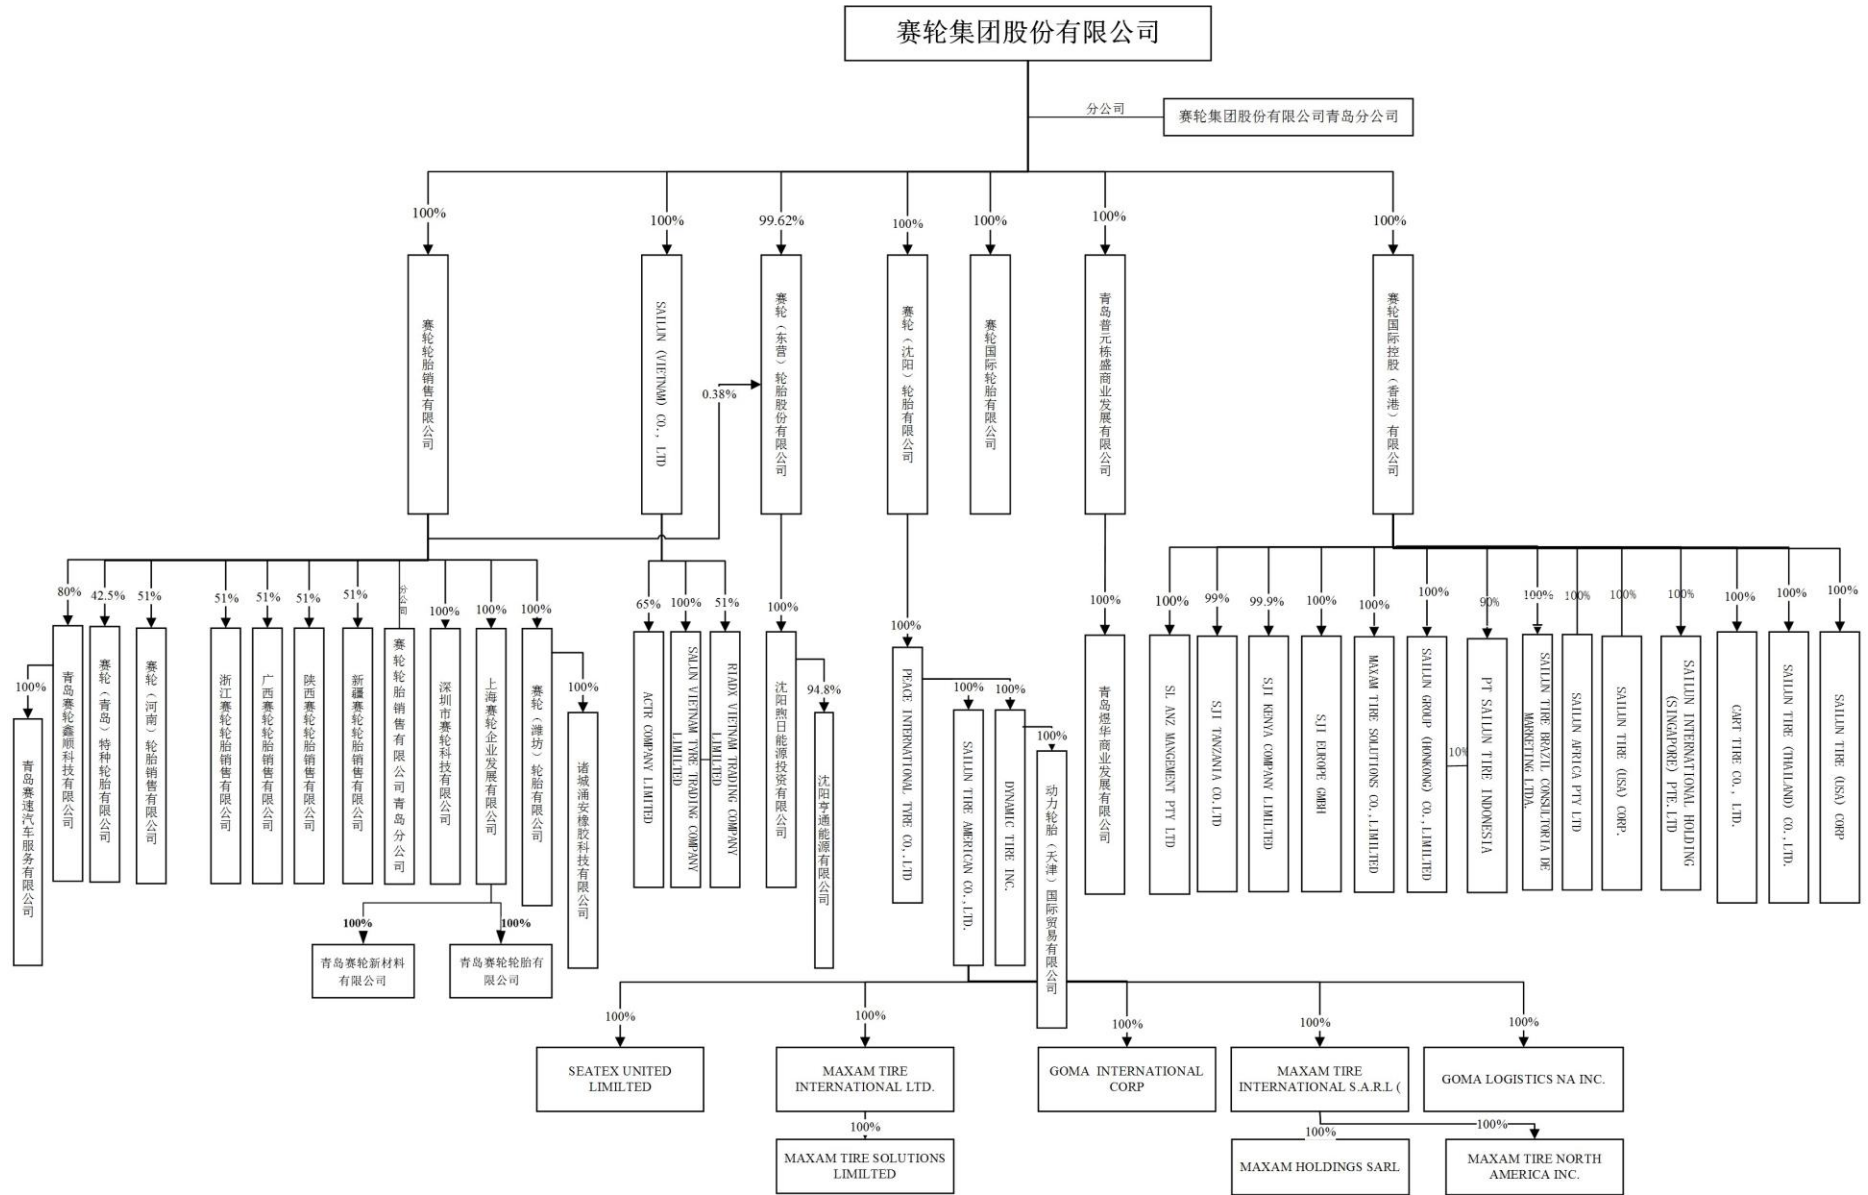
赛轮集团股份有限公司

分公司

赛轮集团股份有限公司青岛分公司

100%

赛轮轮胎销售有限公司

100%

SAILUN (VIETNAM) CO., LTD

99.62%

赛轮（东营）轮胎股份有限公司

0.38%

100%

赛轮（沈阳）轮胎有限公司

100%

赛轮国际轮胎有限公司

100%

青岛普元栋盛商业发展有限公司

100%

赛轮国际控股（香港）有限公司

80%

青岛赛轮鑫顺科技有限公司

100%

青岛赛速汽车服务有限公司

42.5%

赛轮（青岛）特种轮胎有限公司

51%

赛轮（河南）轮胎销售有限公司

51%

浙江赛轮轮胎销售有限公司

51%

广西赛轮轮胎销售有限公司

51%

陕西赛轮轮胎销售有限公司

51%

新疆赛轮轮胎销售有限公司

分公司

赛轮轮胎销售有限公司青岛分公司

100%

深圳市赛轮科技有限公司

100%

上海赛轮企业发展有限公司

100%

青岛赛轮新材料有限公司

100%

青岛赛轮轮胎有限公司

100%

赛轮（潍坊）轮胎有限公司

100%

诸城涌安橡胶科技有限公司

65%

ACTR COMPANY LIMITED

100%

SAILUN VIETNAM TYRE TRADING COMPANY LIMITED

51%

RIADX VIETNAM TRADING COMPANY LIMITED

100%

沈阳煦日能源投资有限公司

94.8%

沈阳亨通能源有限公司

100%

PEACE INTERNATIONAL TYRE CO., LTD

100%

SAILUN TIRE AMERICAN CO., LTD.

100%

DYNAMIC TIRE INC.

100%

动力轮胎（天津）国际贸易有限公司

100%

青岛煜华商业发展有限公司

100%

SL ANZ MANGEMENT PTY LTD

99%

SJI TANZANIA CO.LTD

99.9%

SJI KENYA COMPANY LIMITED

100%

SJI EUROPE GMBH

100%

MAXAM TIRE SOLUTIONS CO., LIMITED

100%

SAILUN GROUP (HONKONG) CO., LIMITED

10%

90%

PT SAILUN TIRE INDONESIA

100%

SAILUN TIRE BRAZIL CONSULTORIA DE MARKETING LTDA.

100%

SAILUN AFRICA PTY LTD

100%

SAILUN TIRE (USA) CORP.

100%

SAILUN INTERNATIONAL HOLDING (SINGAPORE) PTE. LTD

100%

CART TIRE CO., LTD.

100%

SAILUN TIRE (THAILAND) CO., LTD.

100%

SAILUN TIRE (USA) CORP

100%

SEATEX UNITED LIMILTED

100%

MAXAM TIRE INTERNATIONAL LTD.

100%

MAXAM TIRE SOLUTIONS LIMILTED

100%

GOMA INTERNATIONAL CORP

100%

MAXAM TIRE INTERNATIONAL S.A.R.L (

100%

MAXAM HOLDINGS SARL

100%

MAXAM TIRE NORTH AMERICA INC.

100%

GOMA LOGISTICS NA INC.